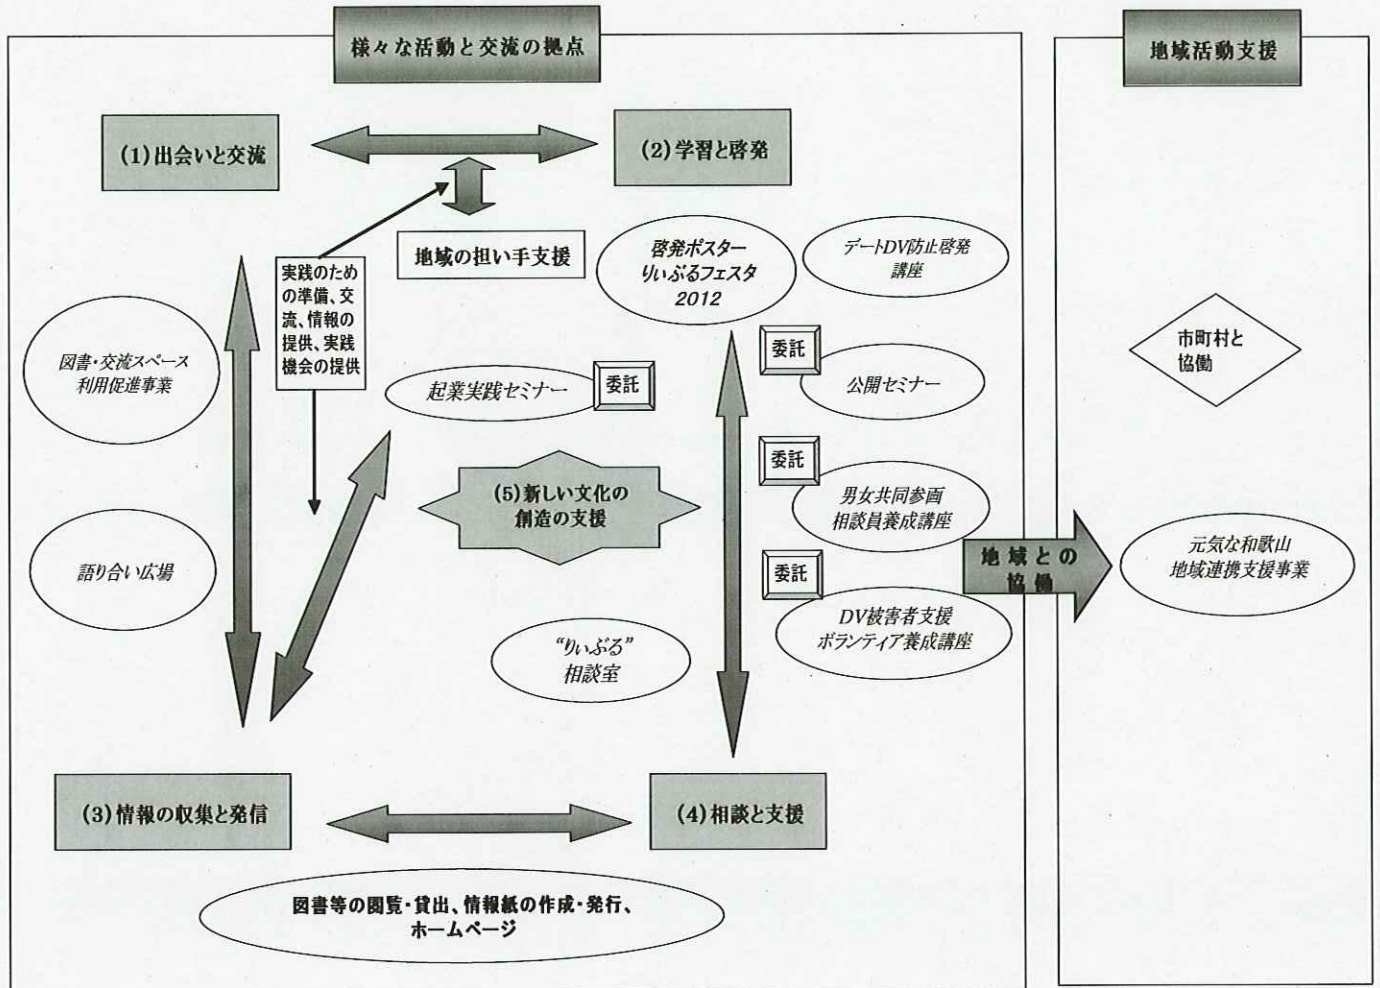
様々な活動と交流の拠点

地域活動支援

(1)出会いと交流

(2)学習と啓発

地域の担い手支援

実践のための準備、交流、情報の提供、実践機会の提供

啓発ポスター りぃぶるフェスタ 2012

デートDV防止啓発講座

図書・交流スペース利用促進事業

起業実践セミナー

委託

委託

公開セミナー

市町村と協働

(5)新しい文化の創造の支援

委託

男女共同参画相談員養成講座

語り合い広場

地域との協働

元気な和歌山地域連携支援事業

委託

DV被害者支援ボランティア養成講座

"りぃぶる"相談室

(3)情報の収集と発信

(4)相談と支援

図書等の閲覧・貸出、情報紙の作成・発行、ホームページ